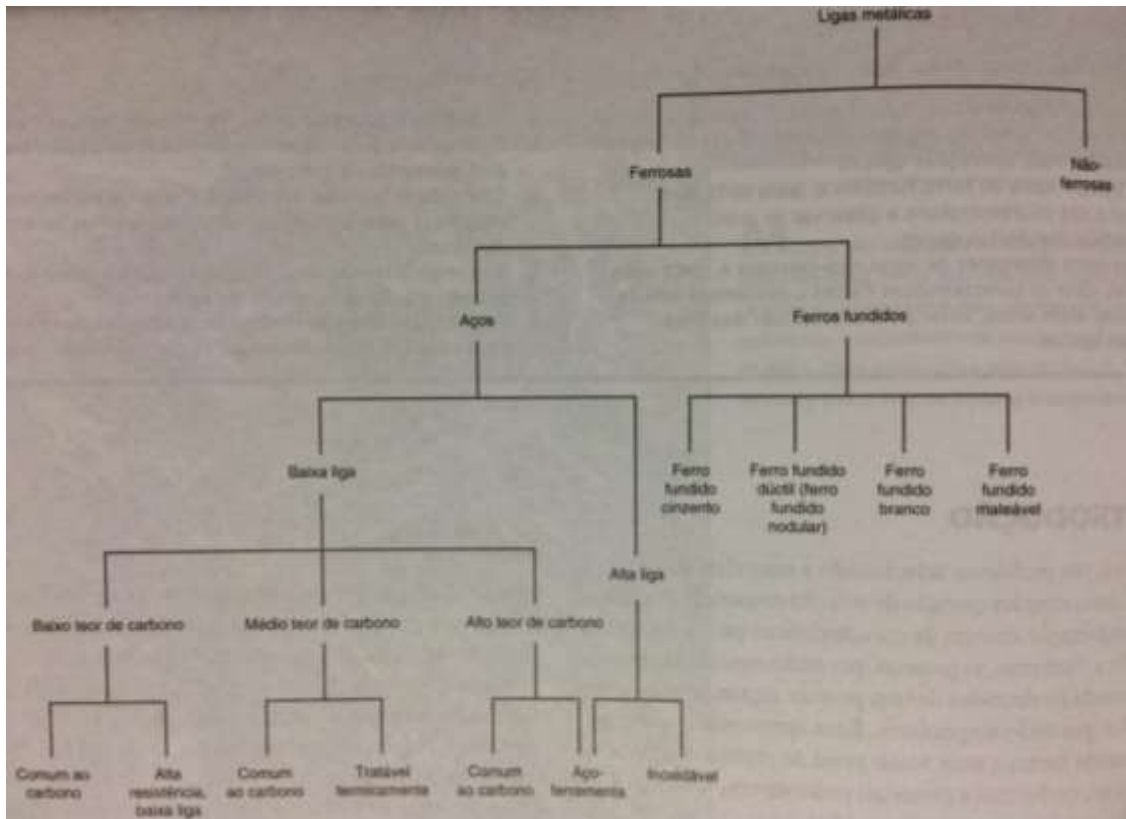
Ligas metálicas

Ferrosas

Não-ferrosas

Aços

Ferros fundidos

Baixa liga

Alta liga

Ferro fundido cinzento

Ferro fundido dúctil (ferro fundido nodular)

Ferro fundido branco

Ferro fundido maleável

Baixo teor de carbono

Médio teor de carbono

Alto teor de carbono

Comum ao carbono

Alta resistência, baixa liga

Comum ao carbono

Tratável termicamente

Comum ao carbono

Aço-ferramenta

Inoxidável